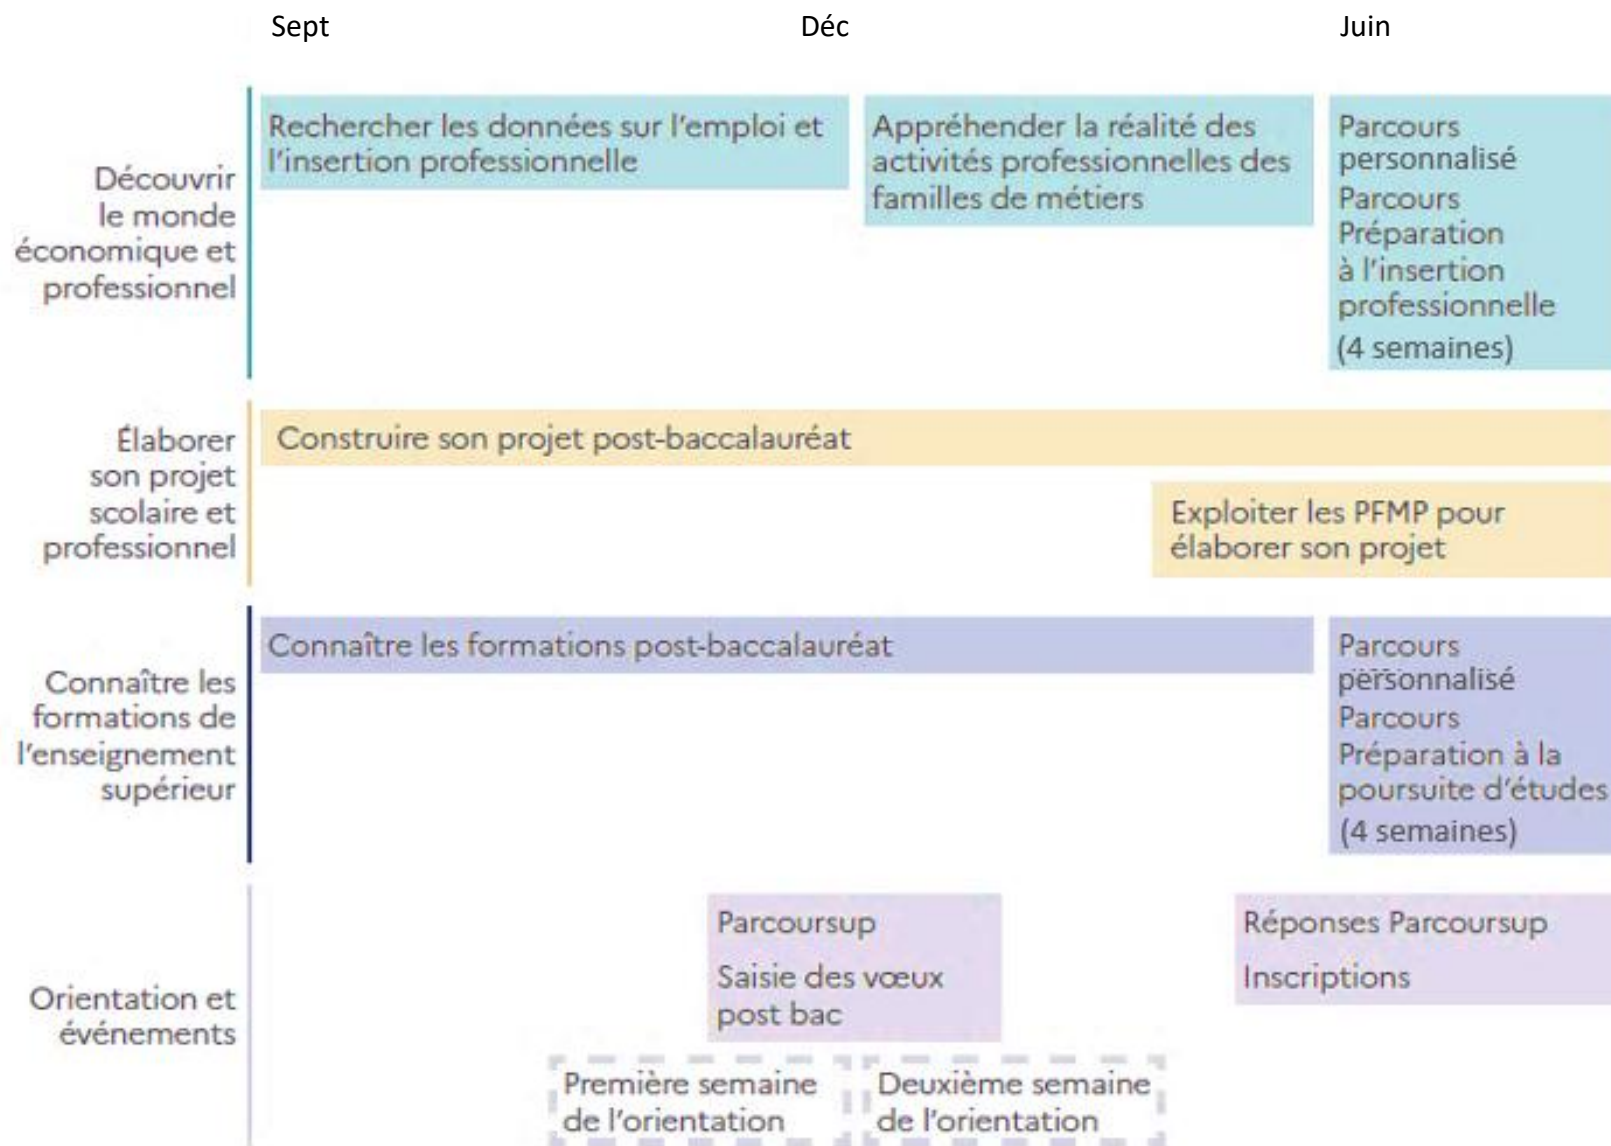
Sept

Déc

Juin

Découvrir le monde économique et professionnel

Rechercher les données sur l'emploi et l'insertion professionnelle

Appréhender la réalité des activités professionnelles des familles de métiers

Parcours personnalisé
Parcours Préparation à l'insertion professionnelle
(4 semaines)

Élaborer son projet scolaire et professionnel

Construire son projet post-baccalauréat

Exploiter les PFMP pour élaborer son projet

Connaître les formations de l'enseignement supérieur

Connaître les formations post-baccalauréat

Parcours personnalisé
Parcours Préparation à la poursuite d'études
(4 semaines)

Orientation et événements

Parcoursup
Saisie des vœux post bac

Réponses Parcoursup
Inscriptions

Première semaine de l'orientation

Deuxième semaine de l'orientation